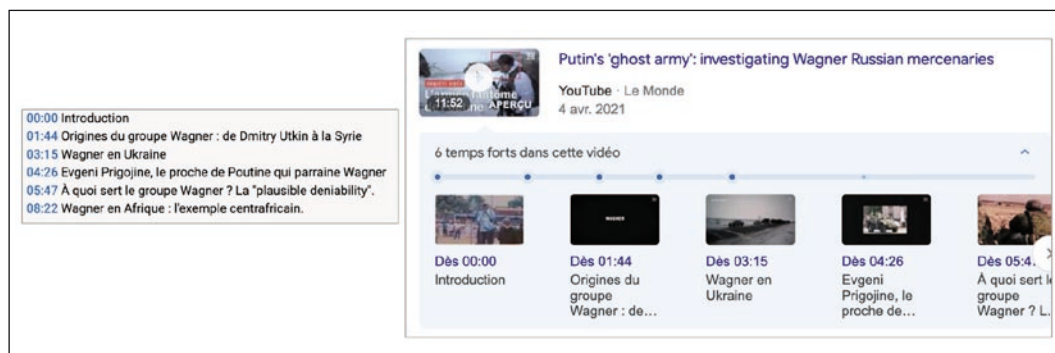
00:00 Introduction
01:44 Origines du groupe Wagner : de Dmitry Utkin à la Syrie
03:15 Wagner en Ukraine
04:26 Evgeni Prigojine, le proche de Poutine qui parraine Wagner
05:47 À quoi sert le groupe Wagner ? La "plausible deniability".
08:22 Wagner en Afrique : l'exemple centrafricain.

11:52 APERÇU

Putin's 'ghost army': investigating Wagner Russian mercenaries

YouTube · Le Monde
4 avr. 2021

6 temps forts dans cette vidéo

WAGNER

Dès 00:00
Introduction

Dès 01:44
Origines du groupe Wagner : de...

Dès 03:15
Wagner en Ukraine

Dès 04:26
Evgeni Prigojine, le proche de...

Dès 05:4.
À quoi sert l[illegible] groupe Wagner ? L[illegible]